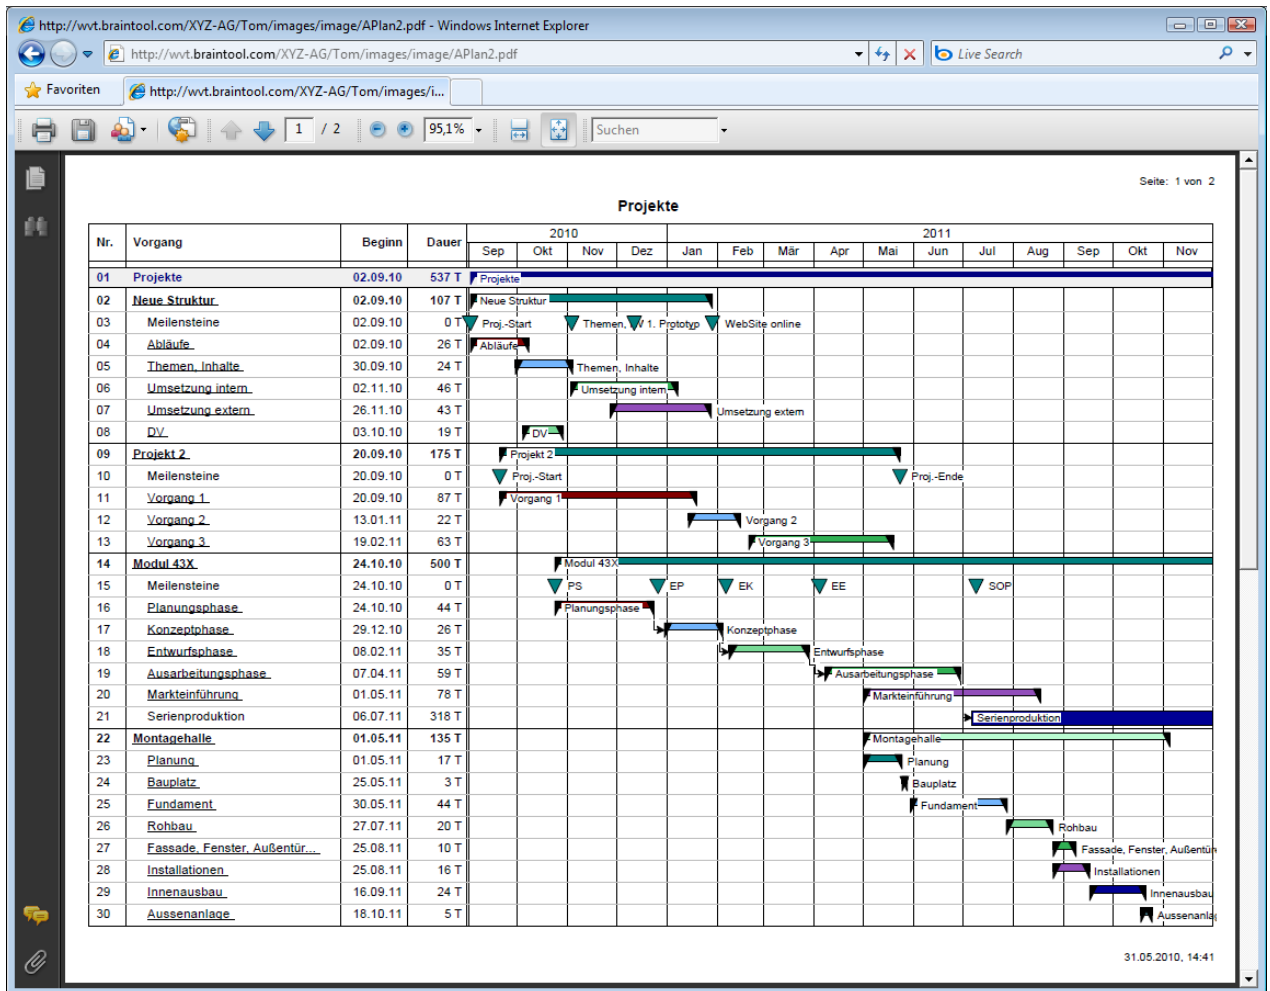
http://wvt.braintool.com/XYZ-AG/Tom/images/image/APlan2.pdf - Windows Internet Explorer

http://wvt.braintool.com/XYZ-AG/Tom/images/image/APlan2.pdf

Live Search

Favoriten

http://wvt.braintool.com/XYZ-AG/Tom/images/i...

1 / 2 95,1% Suchen

Seite: 1 von 2

Projekte

| Nr. | Vorgang | Beginn | Dauer |
|---|---|---|---|
| 01 | Projekte | 02.09.10 | 537 T |
| 02 | Neue Struktur | 02.09.10 | 107 T |
| 03 | Meilensteine | 02.09.10 | 0 T |
| 04 | Abläufe | 02.09.10 | 26 T |
| 05 | Themen, Inhalte | 30.09.10 | 24 T |
| 06 | Umsetzung intern | 02.11.10 | 46 T |
| 07 | Umsetzung extern | 26.11.10 | 43 T |
| 08 | DV | 03.10.10 | 19 T |
| 09 | Projekt 2 | 20.09.10 | 175 T |
| 10 | Meilensteine | 20.09.10 | 0 T |
| 11 | Vorgang 1 | 20.09.10 | 87 T |
| 12 | Vorgang 2 | 13.01.11 | 22 T |
| 13 | Vorgang 3 | 19.02.11 | 63 T |
| 14 | Modul 43X | 24.10.10 | 500 T |
| 15 | Meilensteine | 24.10.10 | 0 T |
| 16 | Planungsphase | 24.10.10 | 44 T |
| 17 | Konzeptphase | 29.12.10 | 26 T |
| 18 | Entwurfsphase | 08.02.11 | 35 T |
| 19 | Ausarbeitungsphase | 07.04.11 | 59 T |
| 20 | Markteinführung | 01.05.11 | 78 T |
| 21 | Serienproduktion | 06.07.11 | 318 T |
| 22 | Montagehalle | 01.05.11 | 135 T |
| 23 | Planung | 01.05.11 | 17 T |
| 24 | Bauplatz | 25.05.11 | 3 T |
| 25 | Fundament | 30.05.11 | 44 T |
| 26 | Rohbau | 27.07.11 | 20 T |
| 27 | Fassade, Fenster, Außentür... | 25.08.11 | 10 T |
| 28 | Installationen | 25.08.11 | 16 T |
| 29 | Innenausbau | 16.09.11 | 24 T |
| 30 | Aussenanlage | 18.10.11 | 5 T |

2010 2011
Sep Okt Nov Dez Jan Feb Mär Apr Mai Jun Jul Aug Sep Okt Nov

Projekte
Neue Struktur
Proj.-Start Themen, 1. Prototyp WebSite online
Abläufe
Themen, Inhalte
Umsetzung intern
Umsetzung extern
DV
Projekt 2
Proj.-Start Proj.-Ende
Vorgang 1
Vorgang 2
Vorgang 3
Modul 43X
PS EP EK EE SOP
Planungsphase
Konzeptphase
Entwurfsphase
Ausarbeitungsphase
Markteinführung
Serienproduktion
Montagehalle
Planung
Bauplatz
Fundament
Rohbau
Fassade, Fenster, Außentür
Installationen
Innenausbau
Aussenanlag

31.05.2010, 14:41